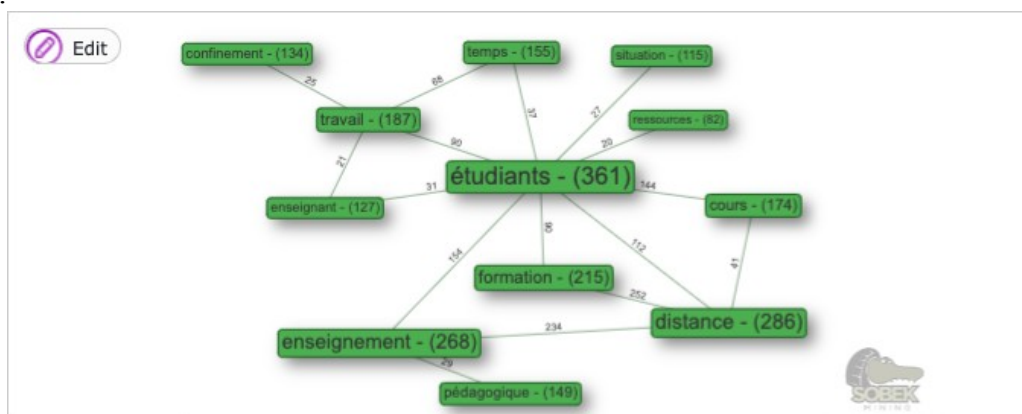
Edit

confinement - (134)
temps - (155)
situation - (115)
ressources - (82)
travail - (187)
étudiants - (361)
enseignant - (127)
cours - (174)
formation - (215)
distance - (286)
enseignement - (268)
pédagogique - (149)

25
68
37
27
20
90
21
31
144
90
112
41
154
252
234
29

SOBEK
MINING